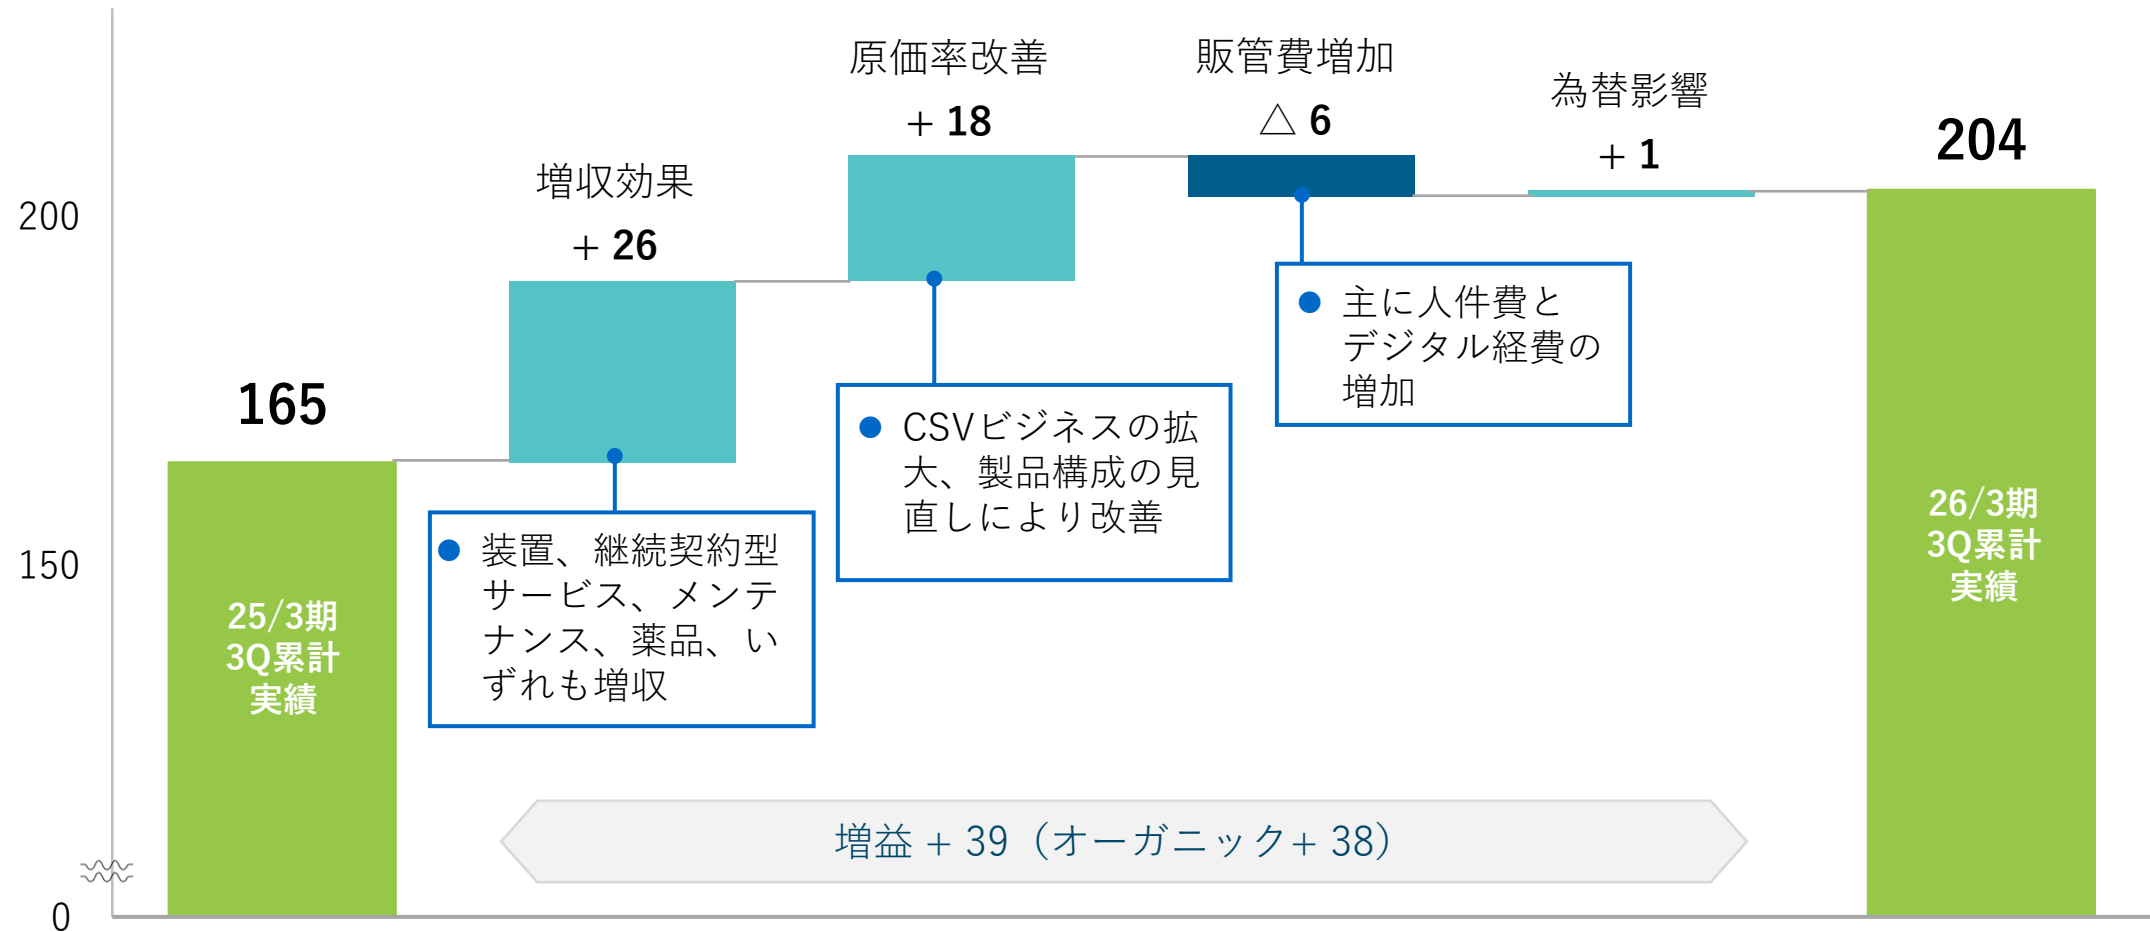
原価率改善
＋18

販管費増加
△6

為替影響
＋1

204

増収効果
＋26

200

● 主に人件費とデジタル経費の増加

165

● CSVビジネスの拡大、製品構成の見直しにより改善

150

25/3期
3Q累計
実績

● 装置、継続契約型サービス、メンテナンス、薬品、いずれも増収

26/3期
3Q累計
実績

増益＋39（オーガニック＋38）

0